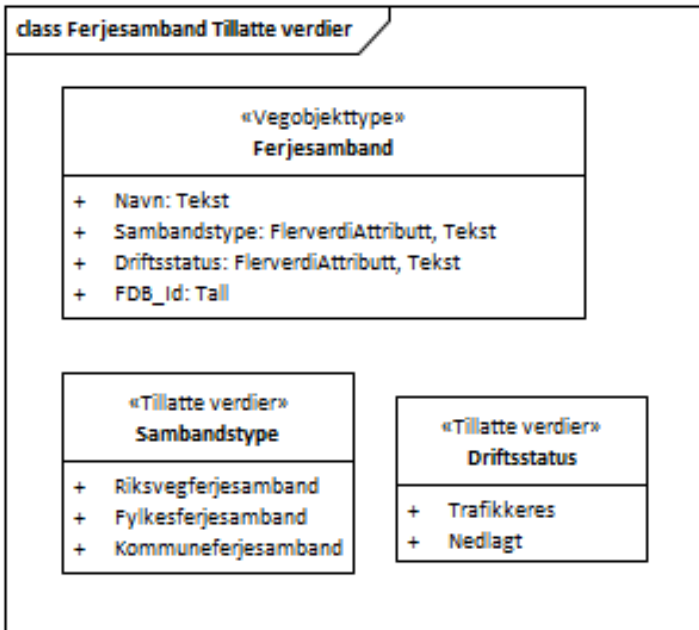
class Ferjesamband Tillatte verdier

«Vegobjekttype»
Ferjesamband

+ Navn: Tekst
+ Sambandstype: FlerverdiAttributt, Tekst
+ Driftsstatus: FlerverdiAttributt, Tekst
+ FDB_Id: Tall

«Tillatte verdier»
Sambandstype

+ Riksvegferjesamband
+ Fylkesferjesamband
+ Kommuneferjesamband

«Tillatte verdier»
Driftsstatus

+ Trafikkeres
+ Nedlagt